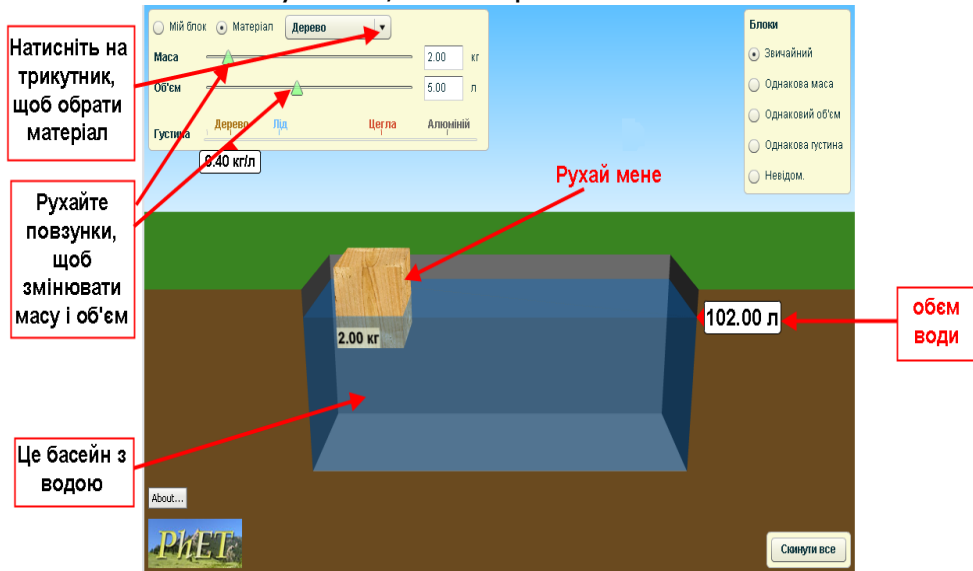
Натисніть на трикутник, щоб обрати матеріал

Рухайте повзунки, щоб змінювати масу і об'єм

Це басейн з водою

Мій блок
Матеріал
Дерево
Маса
2.00
кг
Об'єм
5.00
л
Густина
Дерево
Лід
Цегла
Алюміній
0.40 кг/л

Блоки
Звичайний
Однакова маса
Однаковий об'єм
Однакова густина
Невідом.

Рухай мене

2.00 кг

102.00 л

обєм води

About...

PhET

Скинути все